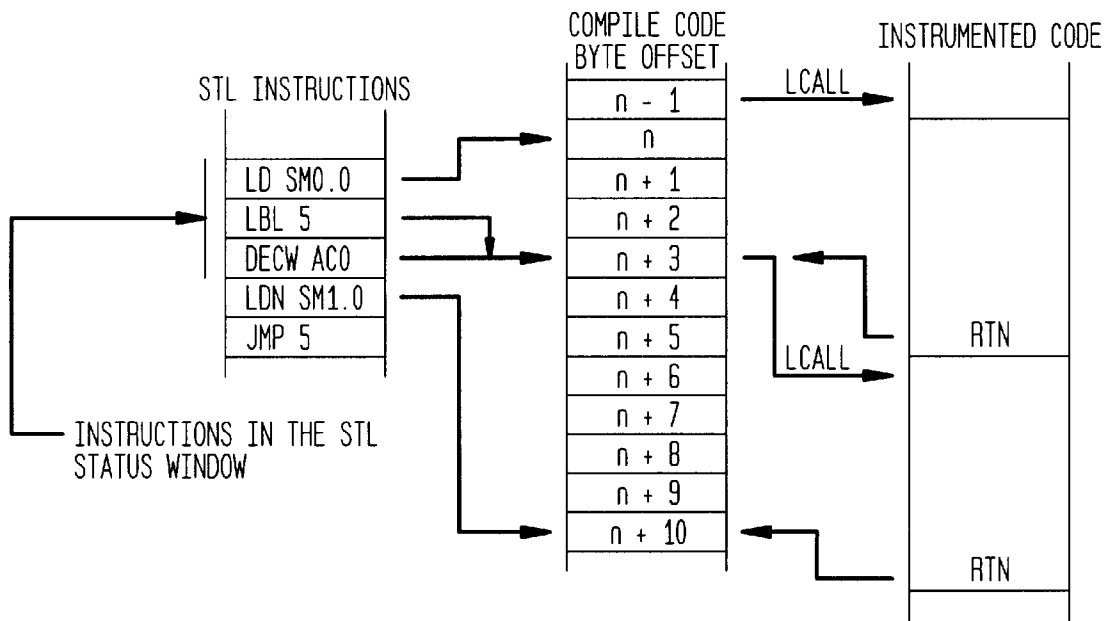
STL INSTRUCTIONS

LD SM0.0
LBL 5
DECW AC0
LDN SM1.0
JMP 5

INSTRUCTIONS IN THE STL STATUS WINDOW

COMPILE CODE BYTE OFFSET

n - 1
n
n + 1
n + 2
n + 3
n + 4
n + 5
n + 6
n + 7
n + 8
n + 9
n + 10

LCALL

LCALL

INSTRUMENTED CODE

RTN

RTN